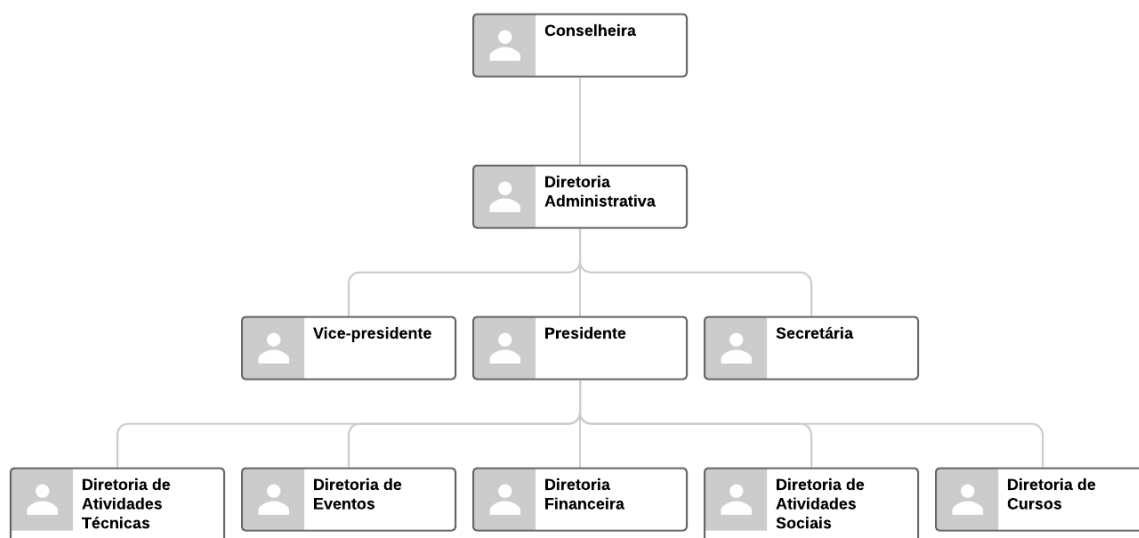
Conselheira

Diretoria Administrativa

Vice-presidente

Presidente

Secretária

Diretoria de Atividades Técnicas

Diretoria de Eventos

Diretoria Financeira

Diretoria de Atividades Sociais

Diretoria de Cursos